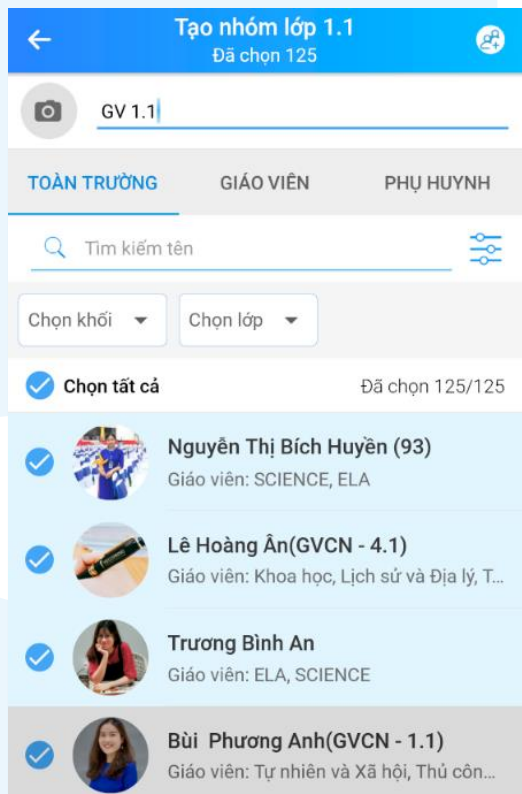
Tạo nhóm lớp 1.1
Đã chọn 125

GV 1.1

TOÀN TRƯỜNG
GIÁO VIÊN
PHỤ HUYNH

Tìm kiếm tên

Chọn khối
Chọn lớp

Chọn tất cả
Đã chọn 125/125

Nguyễn Thị Bích Huyền (93)
Giáo viên: SCIENCE, ELA

Lê Hoàng Ân(GVCN - 4.1)
Giáo viên: Khoa học, Lịch sử và Địa lý, T...

Trương Bình An
Giáo viên: ELA, SCIENCE

Bùi Phương Anh(GVCN - 1.1)
Giáo viên: Tự nhiên và Xã hội, Thủ côn...